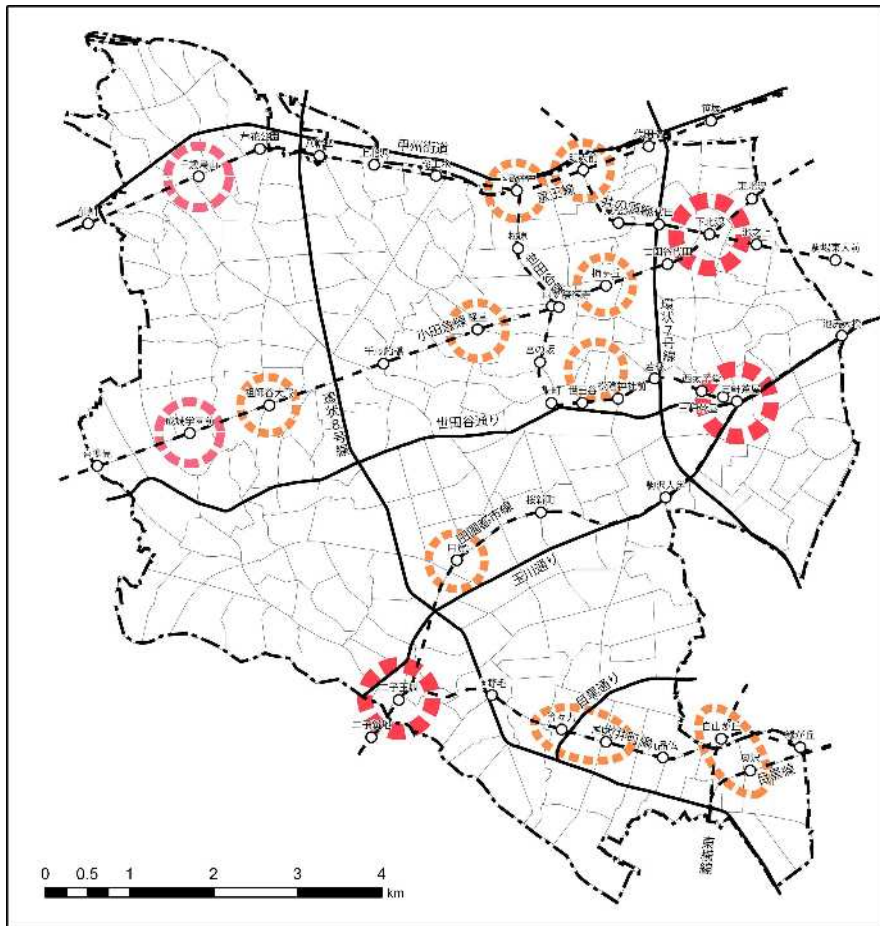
甲州街道
京王線
井の頭線
世田谷線
小田急線
環状7号線
環状8号線
世田谷通り
田園都市線
玉川通り
目黒通り
大井町線
東横線
下北沢
三軒茶屋
二子玉川
成城学園前
千歳烏山
祖師谷大蔵
用賀
自由が丘
0 0.5 1 2 3 4 km